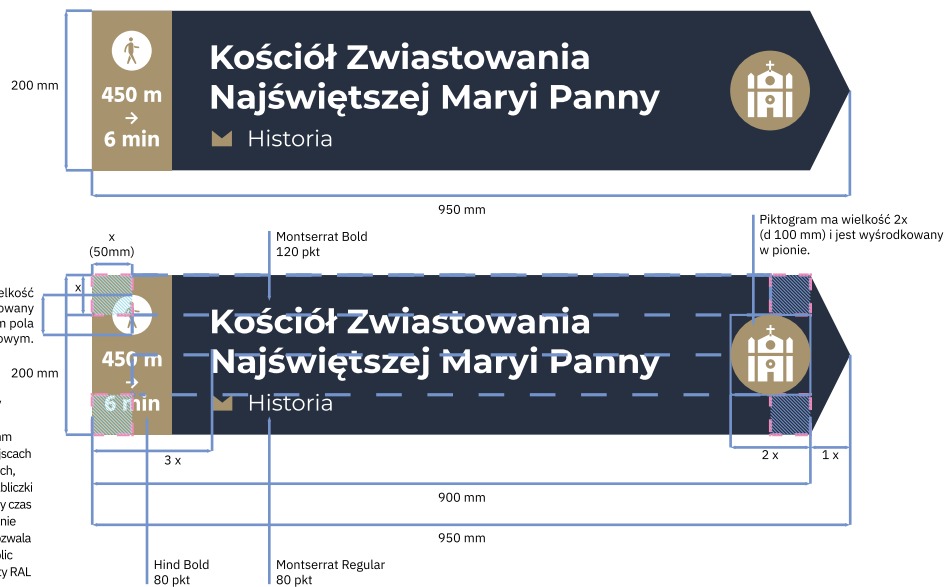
200 mm

450 m
→
6 min

Kościół Zwiastowania Najświętszej Maryi Panny

Historia

950 mm

x
(50mm)

Montserrat Bold
120 pkt

Piktogram ma wielkość 2x (d 100 mm) i jest wyśrodkowany w pionie.

x

ielkość
owany
n pola
owym.

200 mm

450 m
→
6 min

Kościół Zwiastowania Najświętszej Maryi Panny

Historia

am
iscach
ch,
bliczki
y czas
nie
ozwala
lic
ty RAL

3 x

2 x

1 x

900 mm

950 mm

Hind Bold
80 pkt

Montserrat Regular
80 pkt